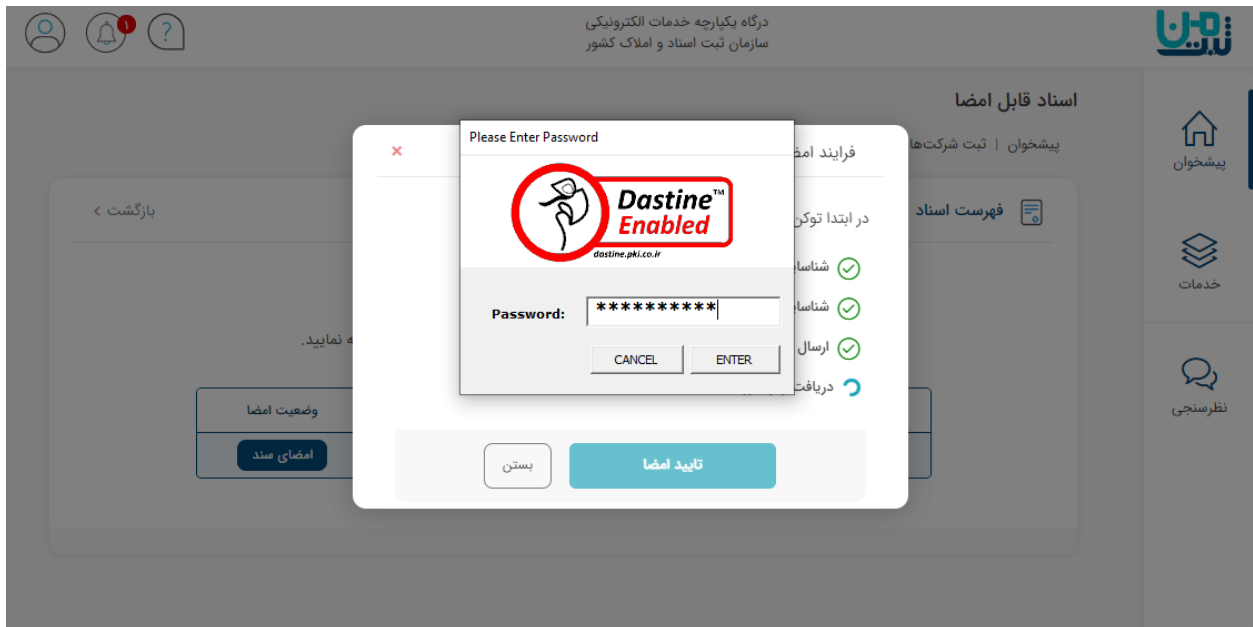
ثبت من

درگاه یکپارچه خدمات الکترونیکی
سازمان ثبت اسناد و املاک کشور

1

پیشخوان

خدمات

نظرسنجی

اسناد قابل امضا

پیشخوان | ثبت شرکت‌ها

فهرست اسناد

بازگشت >

ه نمایید.

وضعیت امضا

امضای سند

×

فرایند امض

در ابتدا توکن

شناسا

شناسا

ارسال

دریافت

بستن

تایید امضا

Please Enter Password

Dastine™
Enabled

dastine.pki.co.ir

Password: **********

CANCEL

ENTER